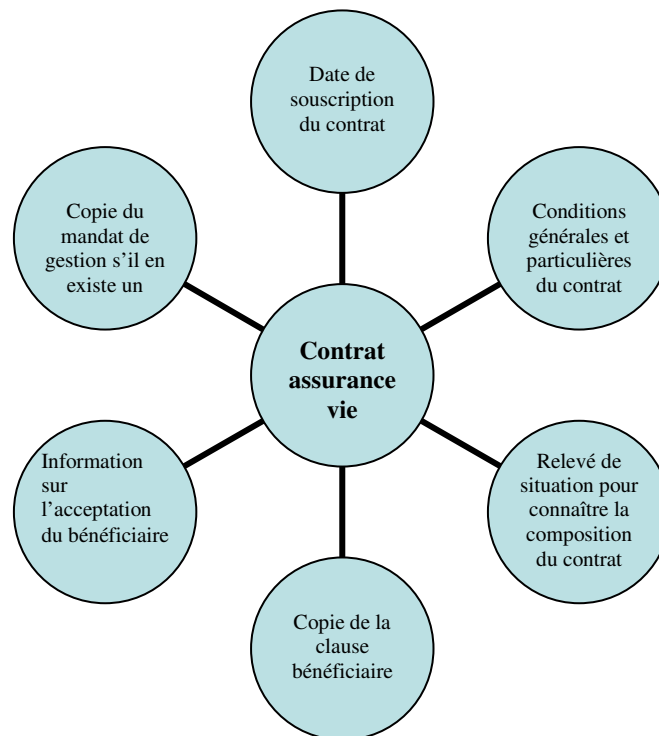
Date de souscription du contrat

Copie du mandat de gestion s'il en existe un

Conditions générales et particulières du contrat

Contrat assurance vie

Information sur l'acceptation du bénéficiaire

Relevé de situation pour connaître la composition du contrat

Copie de la clause bénéficiaire